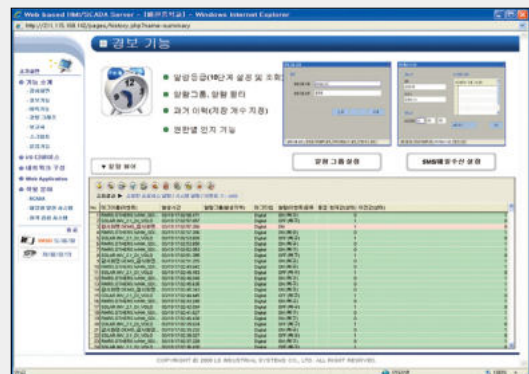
Web based HMI/SCADA Server - [웹브라우저] - Windows Internet Explorer

http://211.115.168.142/pages/history.php?name=summary

■ 경보 기능

● 알람등급(10단계 설정 및 조회)

● 알람그룹, 알람 필터

● 과거 이력(저장 개수 지정)

● 현장별 인지 가능

▼ 알람 뷰어

알람 그룹 설정

SMS메일 수신 설정

COPYRIGHT © 2008 LS INDUSTRIAL SYSTEMS CO., LTD. ALL RIGHT RESERVED.